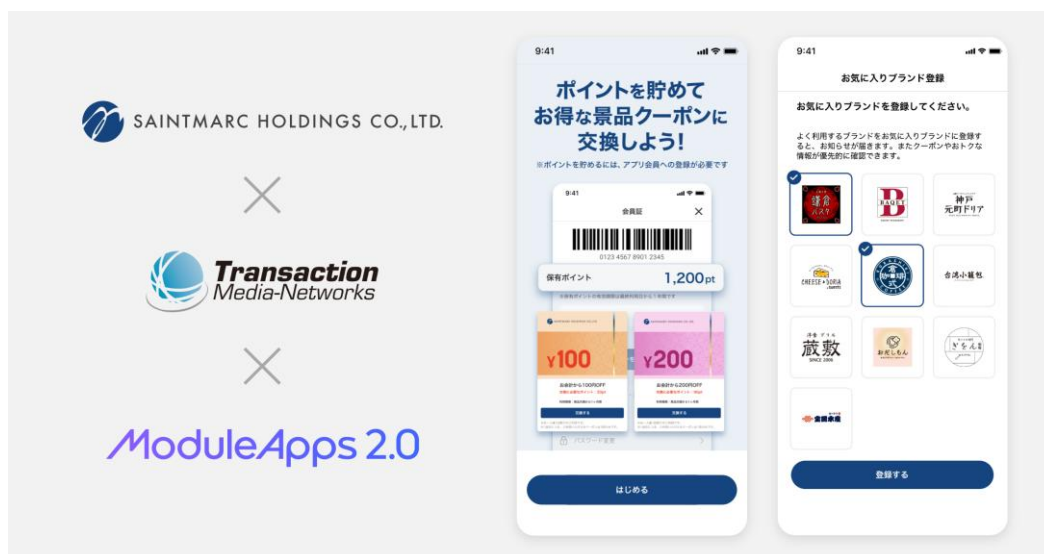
SAINTMARC HOLDINGS CO., LTD.

×

Transaction Media-Networks

×

ModuleApps 2.0

9:41

ポイントを貯めて お得な景品クーポンに 交換しよう!

※ポイントを貯めるには、アプリ会員への登録が必要です

9:41

会員証

×

0123 4567 8901 2345

保有ポイント 1,200pt

¥100

¥200

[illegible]

はじめる

9:41

お気に入りブランド登録

お気に入りブランドを登録してください。

よく利用するブランドをお気に入りブランドに登録すると、お知らせが届きます。またクーポンやおトクな情報が優先的に確認できます。

鎌倉パスタ

BAQET

神戸元町ドリア

CHEESE×SOBA

倉式珈琲店

台湾小籠包

蔵敷

おだしもん

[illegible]

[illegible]

登録する